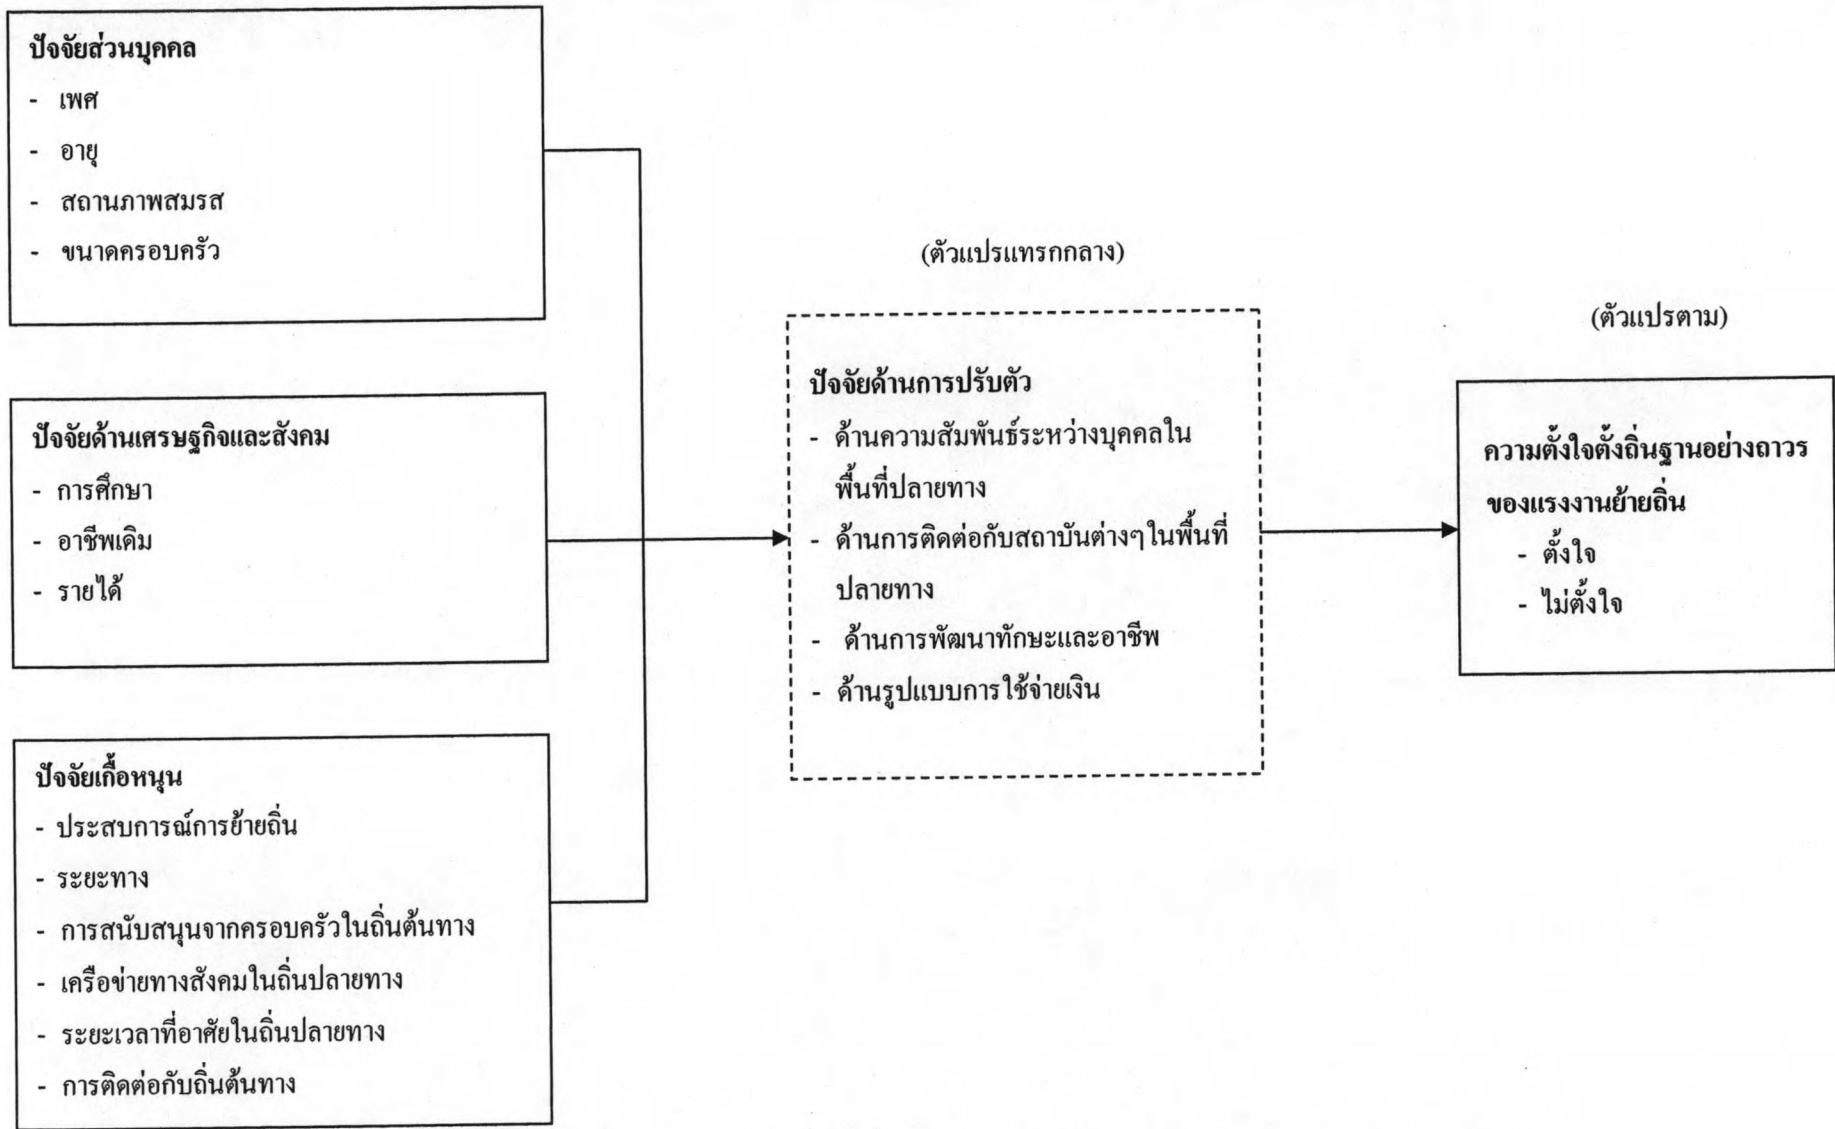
ปัจจัยส่วนบุคคล
- เพศ
- อายุ
- สถานภาพสมรส
- ขนาดครอบครัว

ปัจจัยด้านเศรษฐกิจและสังคม
- การศึกษา
- อาชีพเดิม
- รายได้

ปัจจัยเกื้อหนุน
- ประสบการณ์การย้ายถิ่น
- ระยะทาง
- การสนับสนุนจากครอบครัวในถิ่นต้นทาง
- เครือข่ายทางสังคมในถิ่นปลายทาง
- ระยะเวลาที่อาศัยในถิ่นปลายทาง
- การติดต่อกับถิ่นต้นทาง

(ตัวแปรแทรกกลาง)

ปัจจัยด้านการปรับตัว
- ด้านความสัมพันธ์ระหว่างบุคคลในพื้นที่ปลายทาง
- ด้านการติดต่อกับสถาบันต่างๆในพื้นที่ปลายทาง
- ด้านการพัฒนาทักษะและอาชีพ
- ด้านรูปแบบการใช้จ่ายเงิน

(ตัวแปรตาม)

ความตั้งใจตั้งถิ่นฐานอย่างถาวรของแรงงานย้ายถิ่น
- ตั้งใจ
- ไม่ตั้งใจ